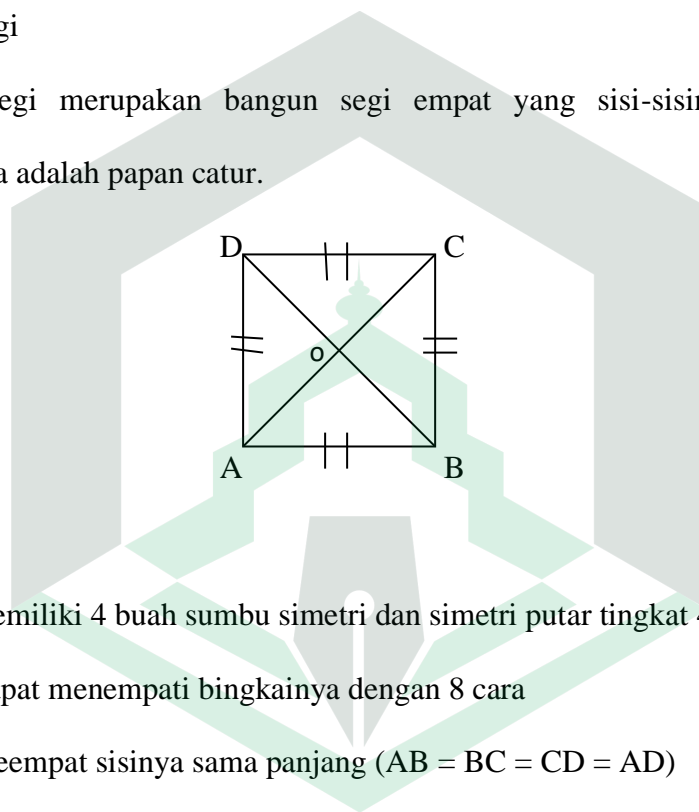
gi

egi merupakan bangun segi empat yang sisi-sisin

a adalah papan catur.

D C O A B

emiliki 4 buah sumbu simetri dan simetri putar tingkat 4

pat menempati bingkainya dengan 8 cara

eempat sisinya sama panjang (AB = BC = CD = AD)